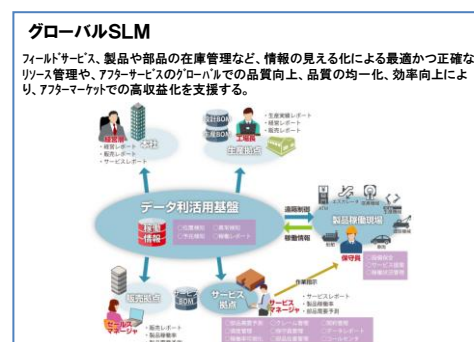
グローバルSLM

ﾌｨｰﾙﾄﾞｻｰﾋﾞｽ、製品や部品の在庫管理など、情報の見える化による最適かつ正確なﾘｿｰｽ管理や、ｱﾌﾀｰｻｰﾋﾞｽのｸﾞﾛｰﾊﾞﾙでの品質向上、品質の均一化、効率向上により、ｱﾌﾀｰﾏｰｹｯﾄでの高収益化を支援する。

経営層
本社
・経営レポート
・販売レポート
・サービスレポート

工場長
生産拠点
・生産実績レポート
・稼動レポート
・販売レポート

データ利活用基盤
標準情報

遠隔制御
稼働情報
製品稼働現場
保守員

販売拠点
BOM
サービス拠点
サービスマネージャ
・サービスレポート
・部品稼働率
・製品需要予測

・販売レポート
・製品稼働率

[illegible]